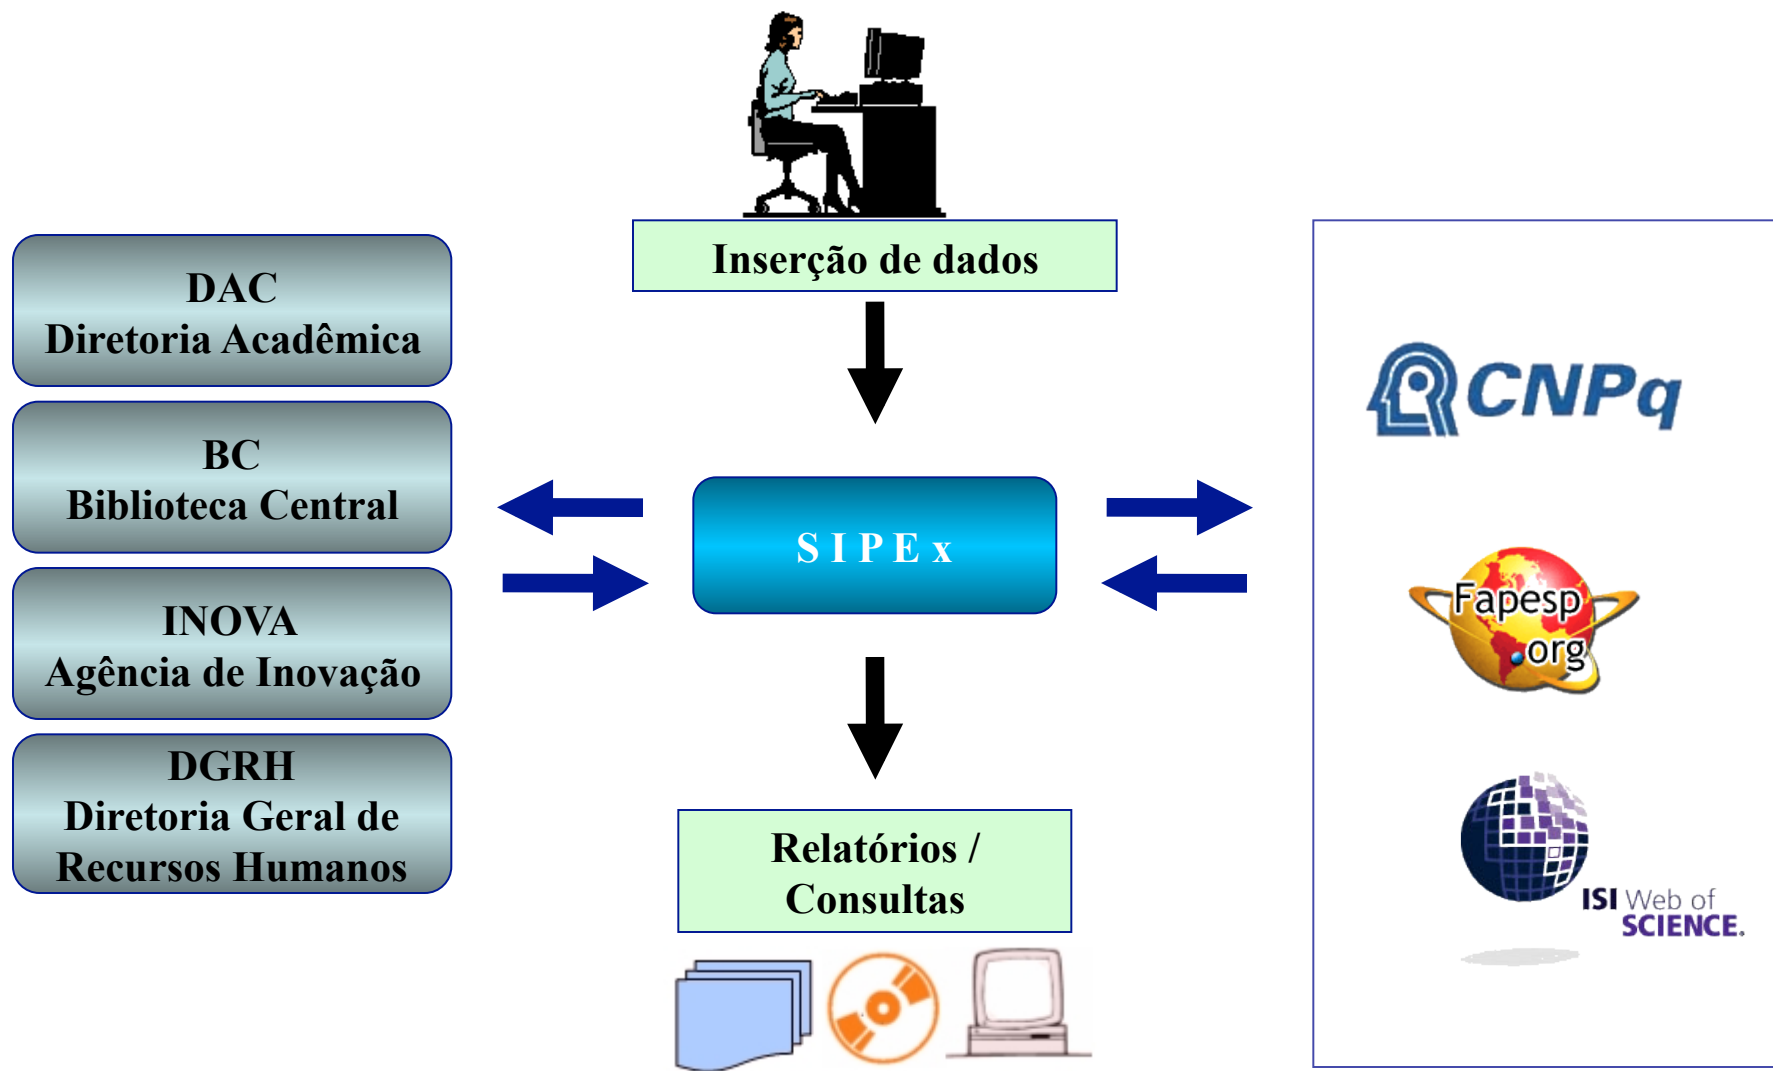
DAC
Diretoria Acadêmica

BC
Biblioteca Central

INOVA
Agência de Inovação

DGRH
Diretoria Geral de Recursos Humanos

Inserção de dados

SIPEx

Relatórios / Consultas

CNPq

Fapesp .org

ISI Web of SCIENCE.